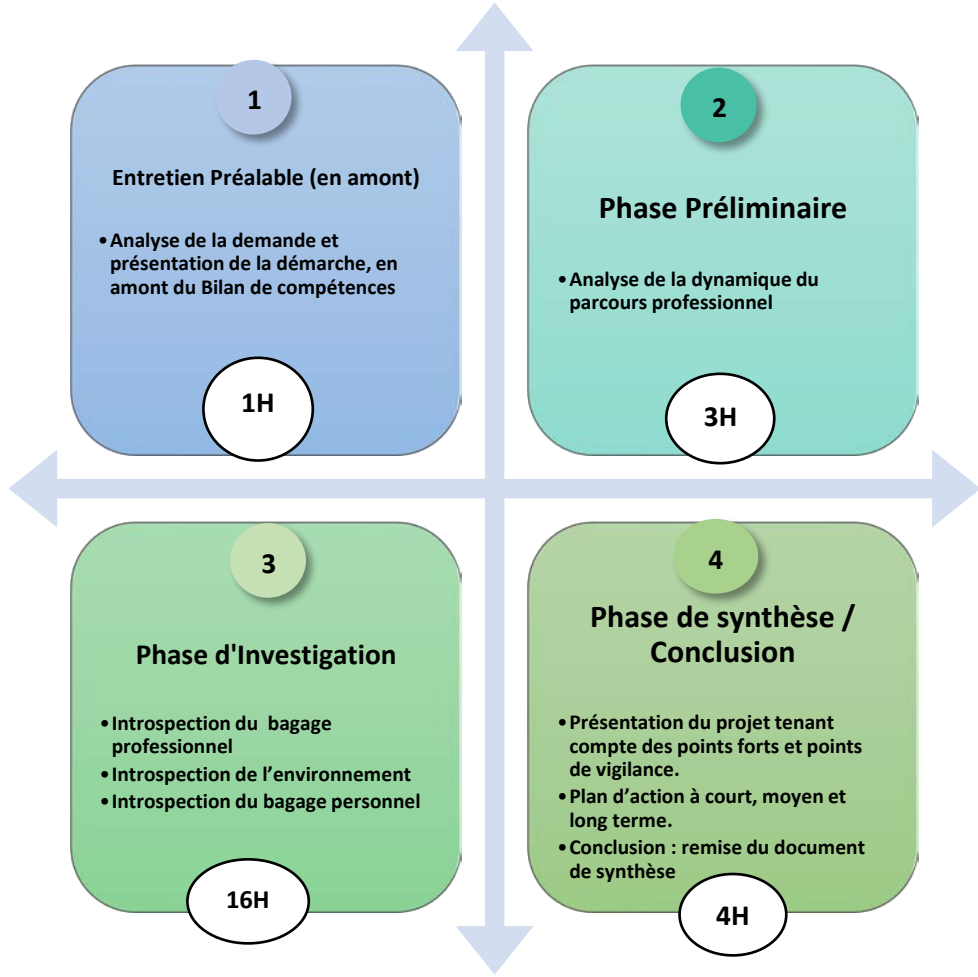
1

Entretien Préalable (en amont)

• Analyse de la demande et présentation de la démarche, en amont du Bilan de compétences

1H

2

Phase Préliminaire

• Analyse de la dynamique du parcours professionnel

3H

3

Phase d'Investigation

• Introspection du bagage professionnel
• Introspection de l'environnement
• Introspection du bagage personnel

16H

4

Phase de synthèse / Conclusion

• Présentation du projet tenant compte des points forts et points de vigilance.
• Plan d'action à court, moyen et long terme.
• Conclusion : remise du document de synthèse

4H